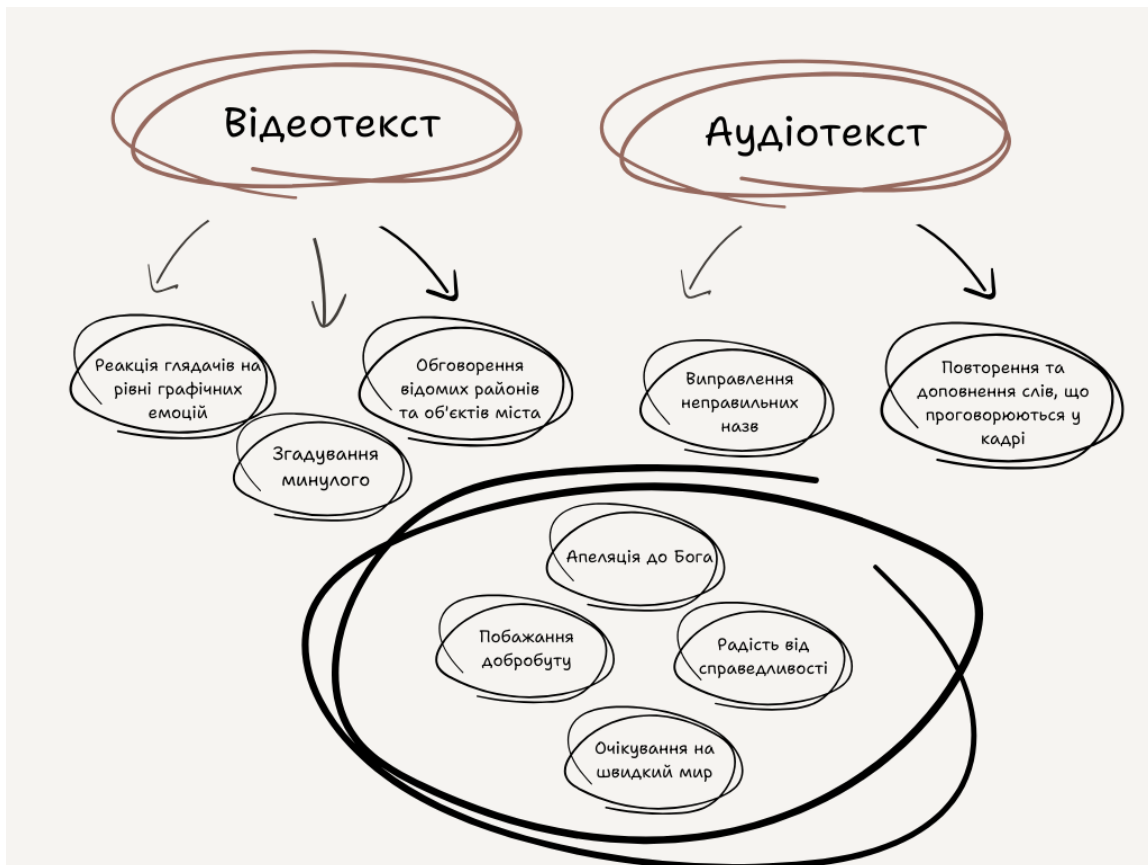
Відеотекст

Аудіотекст

Реакція глядачів на рівні графічних емоцій

Згадування минулого

Обговорення відомих районів та об'єктів міста

Виправлення неправильних назв

Повторення та доповнення слів, що проговорюються у кадрі

Апеляція до Бога

Побажання добробуту

Радість від справедливості

Очікування на швидкий мир